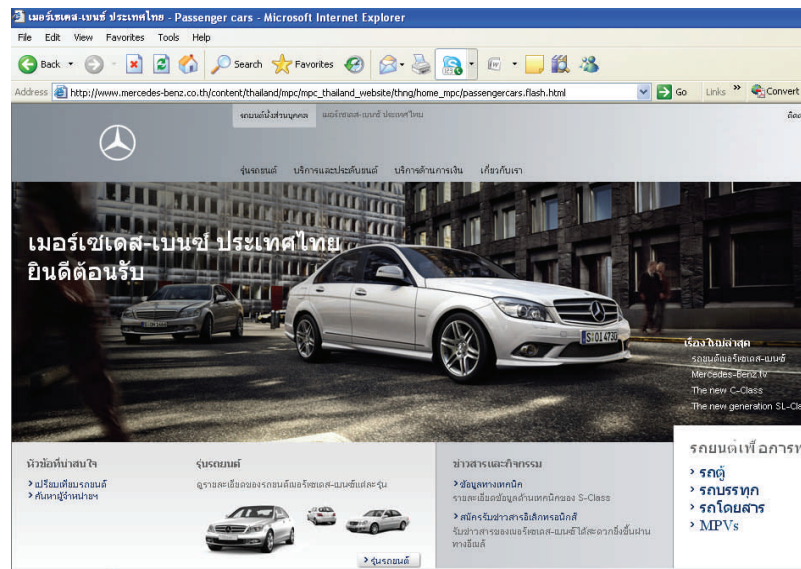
เมอร์เซเดส-เบนซ์ ประเทศไทย - Passenger cars - Microsoft Internet Explorer

File Edit View Favorites Tools Help

Back Search Favorites

Address http://www.mercedes-benz.co.th/content/thailand/mpc/mpc_thailand_website/thng/home_mpc/passengercars.flash.html Go Links Convert

รถยนต์นั่งส่วนบุคคล เมอร์เซเดส-เบนซ์ ประเทศไทย

ติดต

รุ่นรถยนต์ บริการและประดับยนต์ บริการด้านการเงิน เกี่ยวกับเรา

เมอร์เซเดส-เบนซ์ ประเทศไทย
ยินดีต้อนรับ

S 014730

เรื่องใหม่ล่าสุด
รถยนต์เมอร์เซเดส-เบนซ์
Mercedes-Benz.tv
The new C-Class
The new generation SL-Cla

หัวข้อที่น่าสนใจ
› เปรียบเทียบรถยนต์
› ค้นหาผู้จำหน่ายฯ

รุ่นรถยนต์
ดูรายละเอียดของรถยนต์เมอร์เซเดส-เบนซ์แต่ละรุ่น

› รุ่นรถยนต์

ข่าวสารและกิจกรรม
› ข้อมูลทางเทคนิค
รายละเอียดข้อมูลด้านเทคนิคของ S-Class
› สมัครรับข่าวสารอิเล็กทรอนิกส์
รับข่าวสารของเมอร์เซเดส-เบนซ์ได้สะดวกยิ่งขึ้นผ่านทางอีเมล์

รถยนต์เพื่อการท
› รถตู้
› รถบรรทุก
› รถโดยสาร
› MPVs